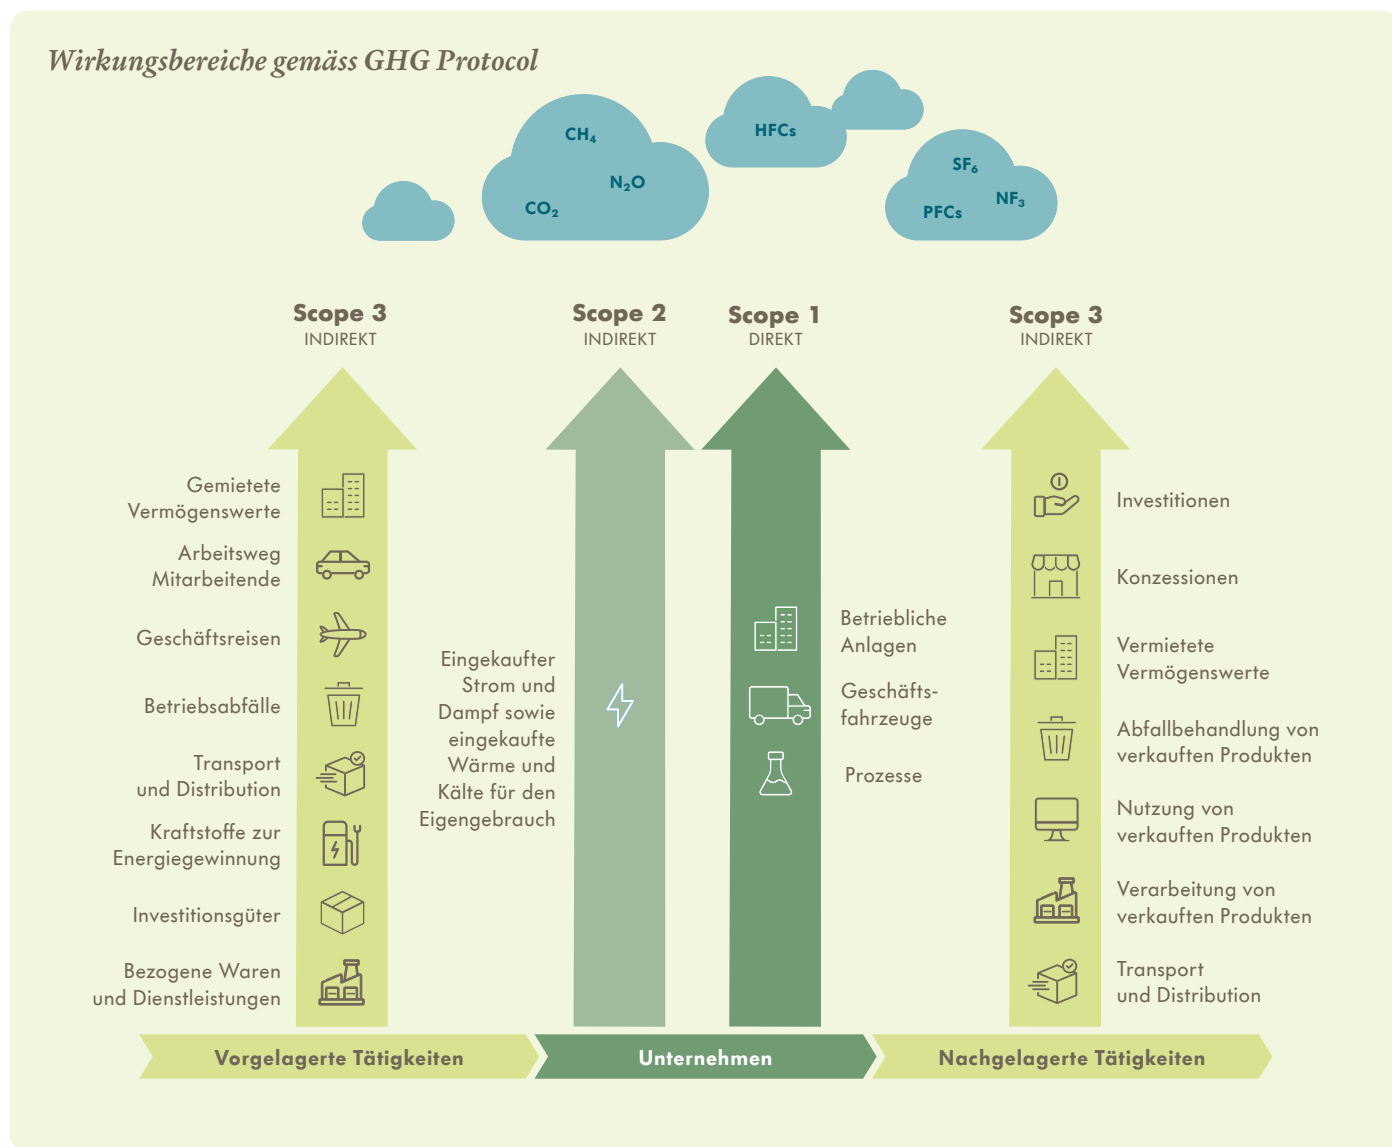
Wirkungsbereiche gemäss GHG Protocol

$CH_4$
$N_2O$
$CO_2$
HFCs
$SF_6$
$NF_3$
PFCs

Scope 3
INDIREKT

Scope 2
INDIREKT

Scope 1
DIREKT

Scope 3
INDIREKT

Gemietete Vermögenswerte
Arbeitsweg Mitarbeitende
Geschäftsreisen
Betriebsabfälle
Transport und Distribution
Kraftstoffe zur Energiegewinnung
Investitionsgüter
Bezogene Waren und Dienstleistungen

Eingekaufter Strom und Dampf sowie eingekaufte Wärme und Kälte für den Eigengebrauch

Betriebliche Anlagen
Geschäftsfahrzeuge
Prozesse

Investitionen
Konzessionen
Vermietete Vermögenswerte
Abfallbehandlung von verkauften Produkten
Nutzung von verkauften Produkten
Verarbeitung von verkauften Produkten
Transport und Distribution

Vorgelagerte Tätigkeiten
Unternehmen
Nachgelagerte Tätigkeiten